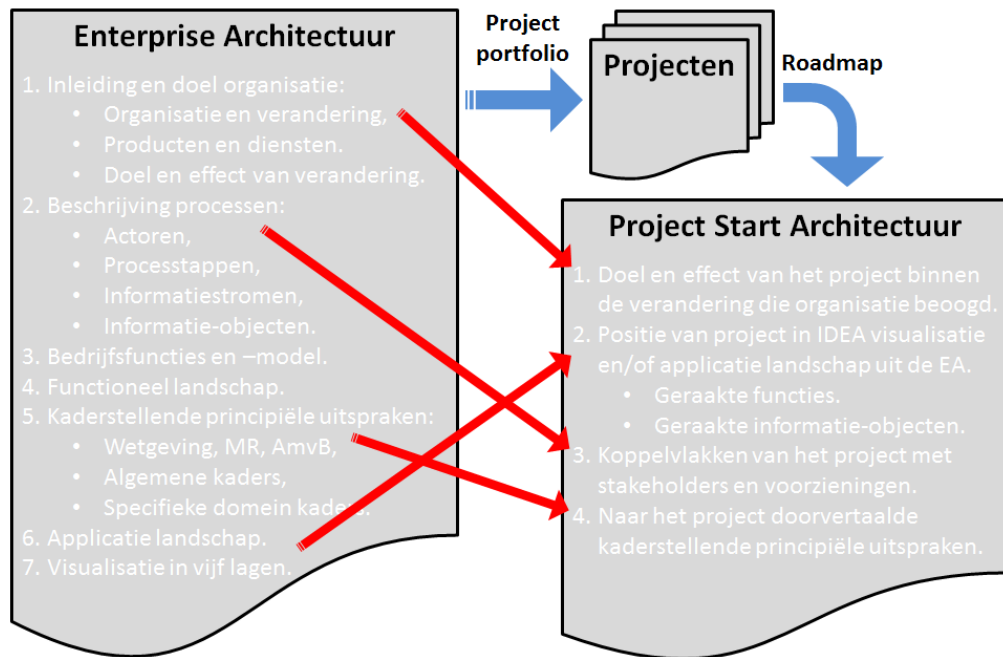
Enterprise Architectuur

1. Inleiding en doel organisatie:
- Organisatie en verandering,
- Producten en diensten.
- Doel en effect van verandering.
2. Beschrijving processen:
- Actoren,
- Processtappen,
- Informatiestromen,
- Informatie-objecten.
3. Bedrijfsfuncties en –model.
4. Functioneel landschap.
5. Kaderstellende principiële uitspraken:
- Wetgeving, MR, AmvB,
- Algemene kaders,
- Specifieke domein kaders.
6. Applicatie landschap.
7. Visualisatie in vijf lagen.

Project portfolio

Projecten

Roadmap

Project Start Architectuur

1. Doel en effect van het project binnen de verandering die organisatie beoogd.
2. Positie van project in IDEA visualisatie en/of applicatie landschap uit de EA.
- Geraakte functies.
- Geraakte informatie-objecten.
3. Koppelvlakken van het project met stakeholders en voorzieningen.
4. Naar het project doorvertaalde kaderstellende principiële uitspraken.